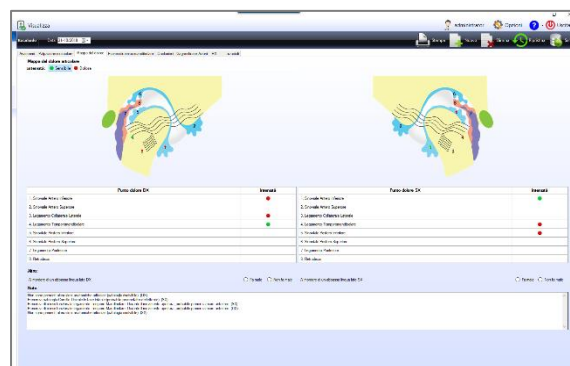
VisuGasp

amministratore Opzioni Uscita

Anamnesi Data 11/02/2014

Stampa Nuovo Elimina Riattiva Salva

Mappa del dolore articolare

Innervato: Sensibile Dolore

| Punto dolore DX | Innervato |
|---|---|
| 1. Cervicale Artero Inferiore | |
| 2. Cervicale Artero Superiore | |
| 3. Legamento Collaterale Laterale | |
| 4. Legamento Temporomandibolare | |
| 5. Nervatura Anteriore Inferiore | |
| 6. Nervatura Anteriore Superiore | |
| 7. Legamento Posteriore | |
| 8. Retrodisco | |

| Punto dolore SX | Innervato |
|---|---|
| 1. Cervicale Artero Inferiore | |
| 2. Cervicale Artero Superiore | |
| 3. Legamento Collaterale Laterale | |
| 4. Legamento Temporomandibolare | |
| 5. Nervatura Anteriore Inferiore | |
| 6. Nervatura Anteriore Superiore | |
| 7. Legamento Posteriore | |
| 8. Retrodisco | |

Altro

Presenza di dolore articolare DX Positivo Non Positivo

Presenza di dolore articolare SX Positivo Non Positivo

Note

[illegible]